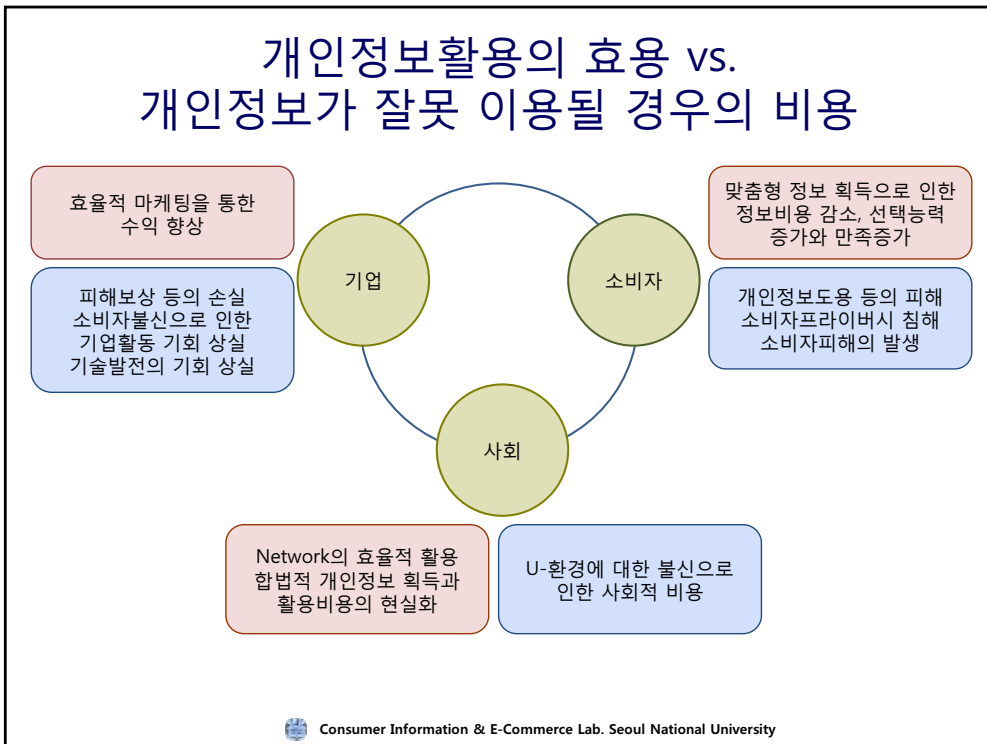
개인정보활용의 효용 vs.
개인정보가 잘못 이용될 경우의 비용

효율적 마케팅을 통한
수익 향상

피해보상 등의 손실
소비자불신으로 인한
기업활동 기회 상실
기술발전의 기회 상실

기업

소비자

사회

맞춤형 정보 획득으로 인한
정보비용 감소, 선택능력
증가와 만족증가

개인정보도용 등의 피해
소비자프라이버시 침해
소비자피해의 발생

Network의 효율적 활용
합법적 개인정보 획득과
활용비용의 현실화

U-환경에 대한 불신으로
인한 사회적 비용

Consumer Information & E-Commerce Lab. Seoul National University